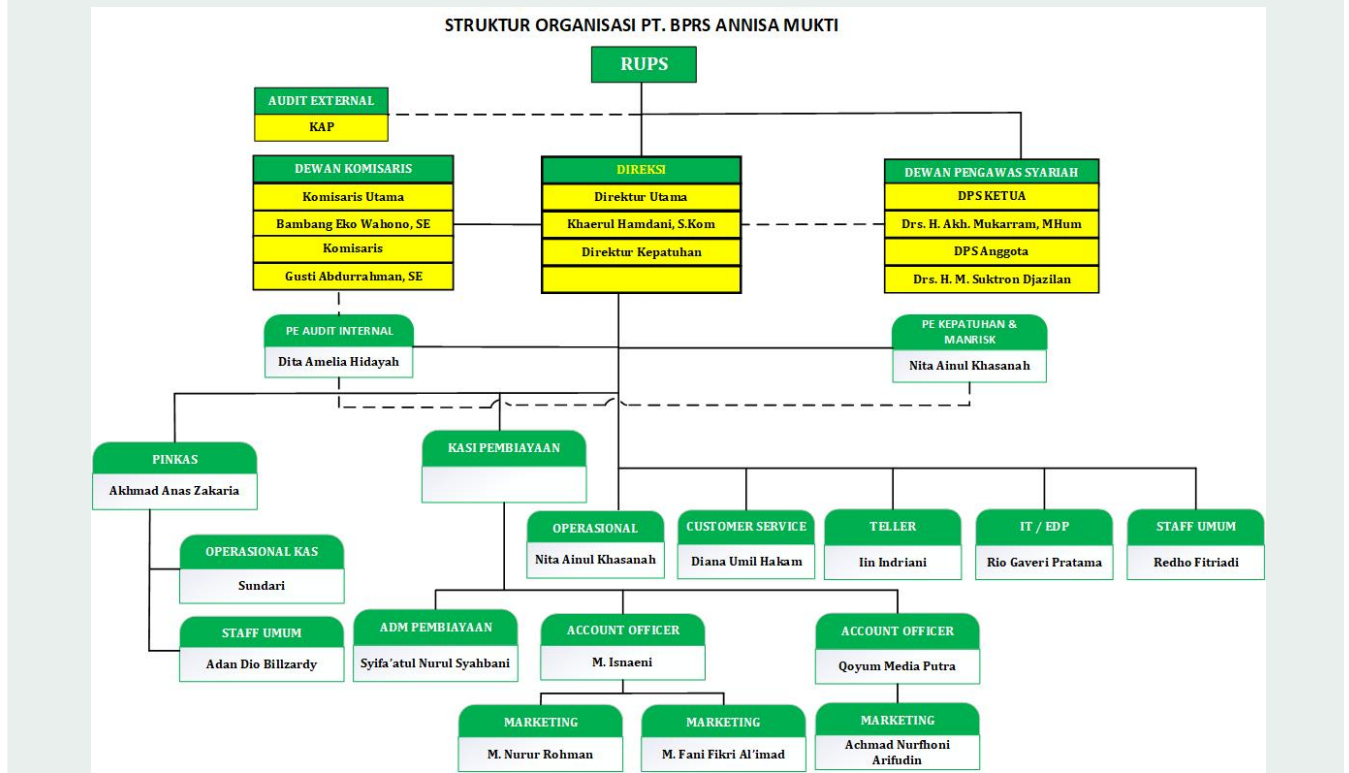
STRUKTUR ORGANISASI PT. BPRS ANNISA MUKTI

RUPS

AUDIT EXTERNAL
KAP

DEWAN KOMISARIS
Komisaris Utama
Bambang Eko Wahono, SE
Komisaris
Gusti Abdurrahman, SE

DIREKSI
Direktur Utama
Khaerul Hamdani, S.Kom
Direktur Kepatuhan

DEWAN PENGAWAS SYARIAH
DPS KETUA
Drs. H. Akh. Mukarram, MHum
DPS Anggota
Drs. H. M. Suktron Djazilan

PE AUDIT INTERNAL
Dita Amelia Hidayah

PE KEPATUHAN & MANRISK
Nita Ainul Khasanah

PINKAS
Akhmad Anas Zakaria

KASI PEMBIAYAAN

OPERASIONAL
Nita Ainul Khasanah

CUSTOMER SERVICE
Diana Umil Hakam

TELLER
Iin Indriani

IT / EDP
Rio Gaveri Pratama

STAFF UMUM
Redho Fitriadi

OPERASIONAL KAS
Sundari

STAFF UMUM
Adan Dio Billzardy

ADM PEMBIAYAAN
Syifa'atul Nurul Syahbani

ACCOUNT OFFICER
M. Isnaeni

ACCOUNT OFFICER
Qoyum Media Putra

MARKETING
M. Nurur Rohman

MARKETING
M. Fani Fikri Al'imad

MARKETING
Achmad Nurfhoni Arifudin